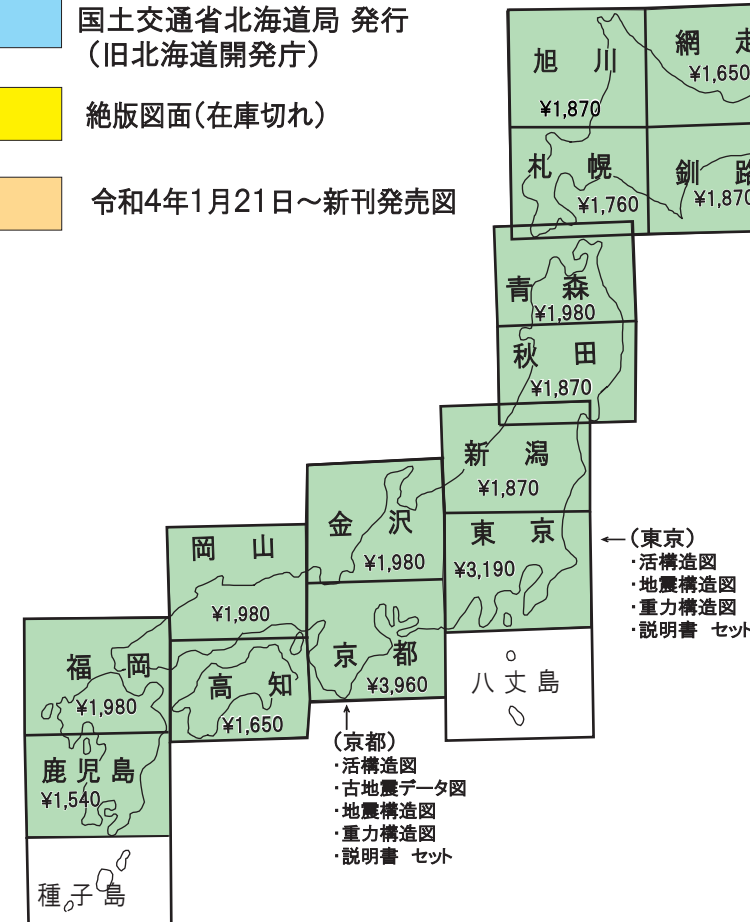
国土交通省北海道局 発行
（旧北海道開発庁）

絶版図面（在庫切れ）

令和4年1月21日～新刊発売図

旭　川
¥1,870

網　走
¥1,650

札　幌
¥1,760

釧　路
¥1,870

青　森
¥1,980

秋　田
¥1,870

新　潟
¥1,870

東　京
¥3,190

←（東京）
・活構造図
・地震構造図
・重力構造図
・説明書　セット

金　沢
¥1,980

岡　山
¥1,980

京　都
¥3,960

八丈島

高　知
¥1,650

福　岡
¥1,980

鹿児島
¥1,540

種子島

（京都）
・活構造図
・古地震データ図
・地震構造図
・重力構造図
・説明書　セット